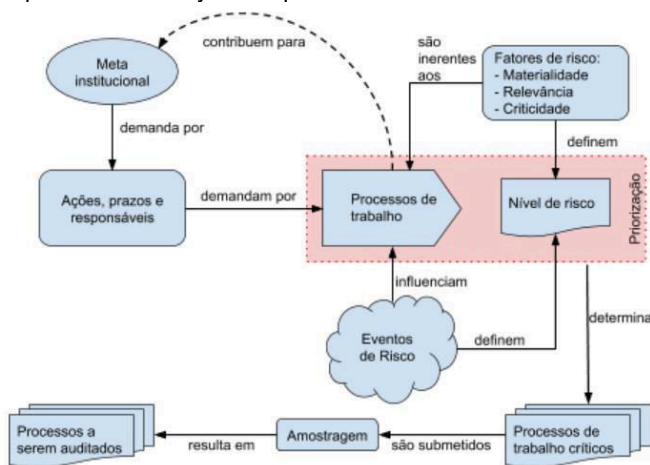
Meta institucional

contribuem para

são inerentes aos

Fatores de risco:
- Materialidade
- Relevância
- Criticidade

demanda por

definem

Ações, prazos e responsáveis

demandam por

Processos de trabalho

Nível de risco

Priorização

influenciam

determina

Eventos de Risco

definem

Processos a serem auditados

resulta em

Amostragem

são submetidos

Processos de trabalho críticos